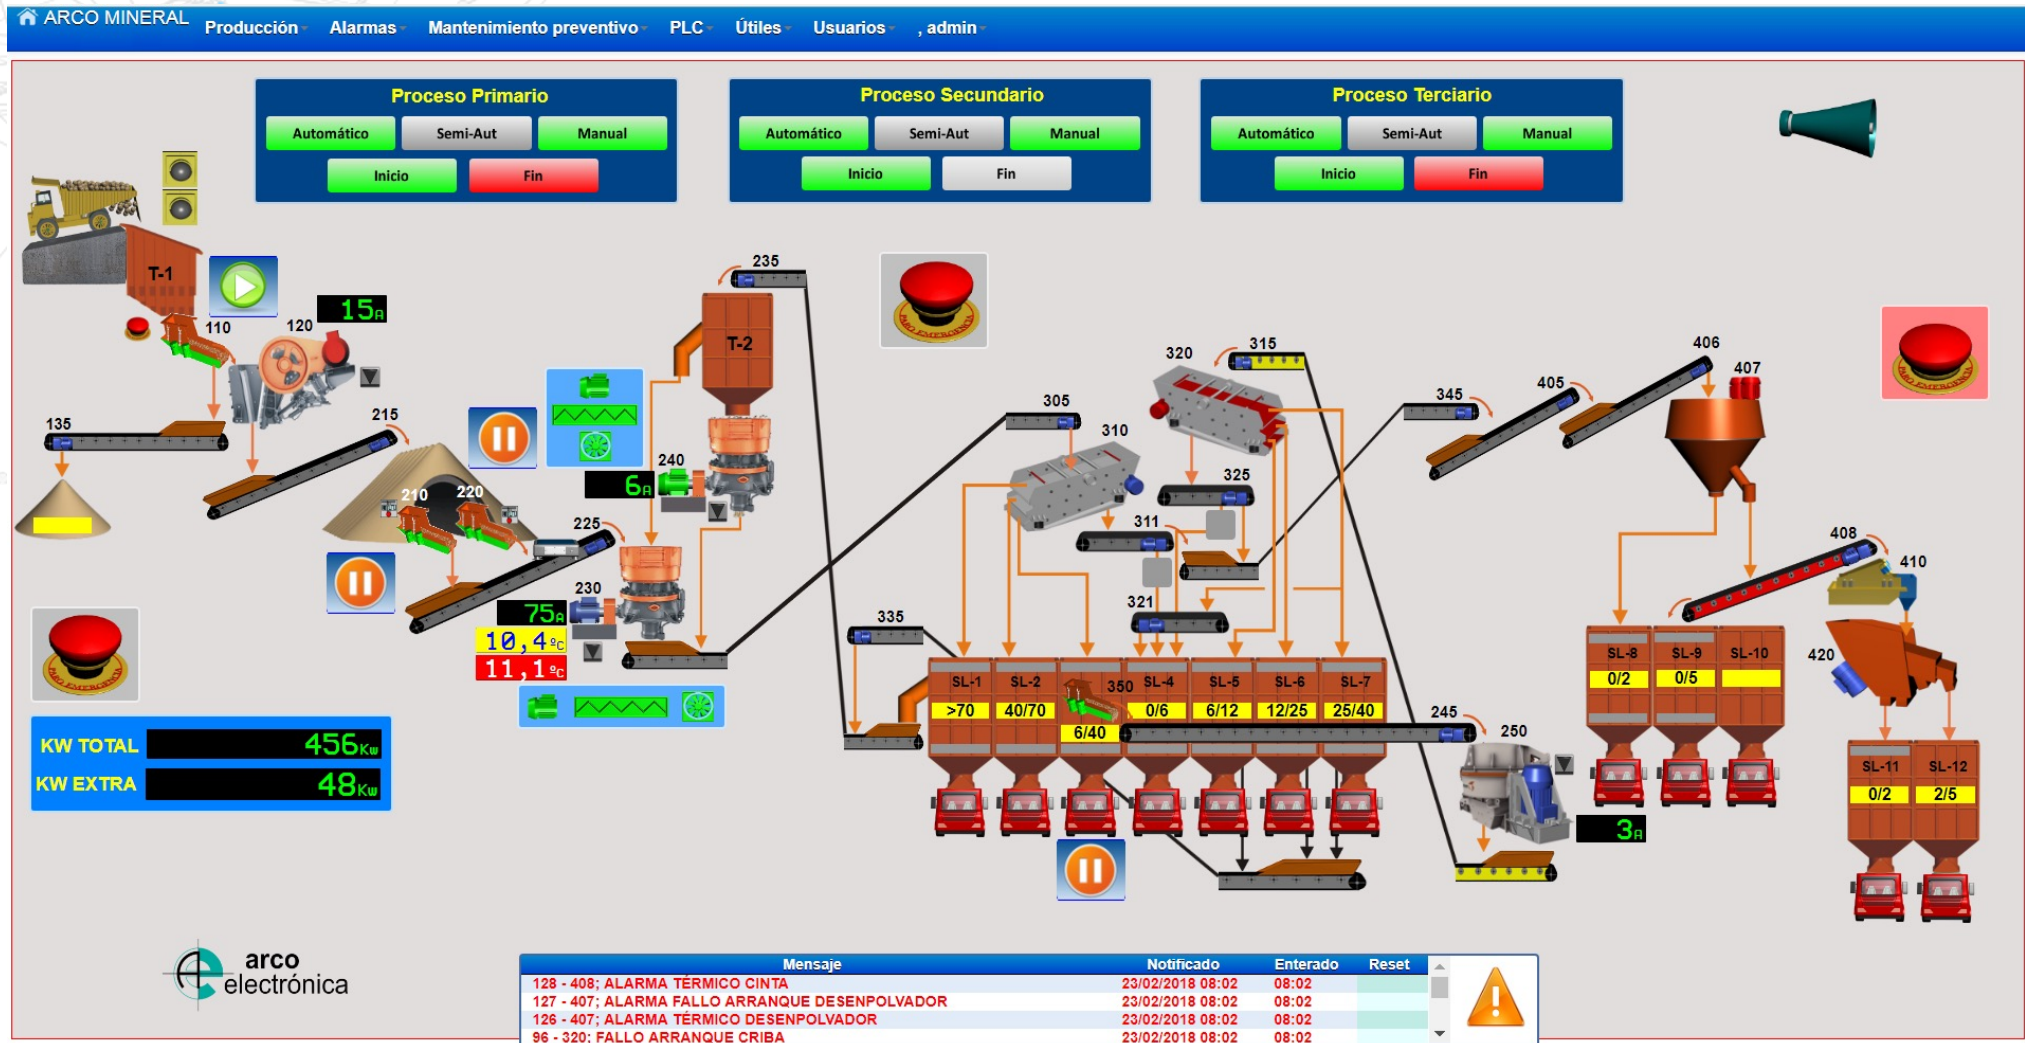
ARCO MINERAL Producción Alarmas Mantenimiento preventivo PLC Útiles Usuarios , admin

Proceso Primario
Automático Semi-Aut Manual
Inicio Fin

Proceso Secundario
Automático Semi-Aut Manual
Inicio Fin

Proceso Terciario
Automático Semi-Aut Manual
Inicio Fin

T-1
15A
110
120
135
215
210
220
225
230
75A
10,4ºC
11,1ºC
235
T-2
240
6A
KW TOTAL 456Kw
KW EXTRA 48Kw
305
310
311
315
320
321
325
335
345
350
SL-1 >70
SL-2 40/70
6/40
SL-4 0/6
SL-5 6/12
SL-6 12/25
SL-7 25/40
245
250
3A
405
406
407
408
410
420
SL-8 0/2
SL-9 0/5
SL-10
SL-11 0/2
SL-12 2/5

arco electrónica

| Mensaje | Notificado | Enterado | Reset |
|---|---|---|---|
| 128 - 408; ALARMA TÉRMICO CINTA | 23/02/2018 08:02 | 08:02 | |
| 127 - 407; ALARMA FALLO ARRANQUE DESENPOLVADOR | 23/02/2018 08:02 | 08:02 | |
| 126 - 407; ALARMA TÉRMICO DESENPOLVADOR | 23/02/2018 08:02 | 08:02 | |
| 96 - 320; FALLO ARRANQUE CRIBA | 23/02/2018 08:02 | 08:02 | |